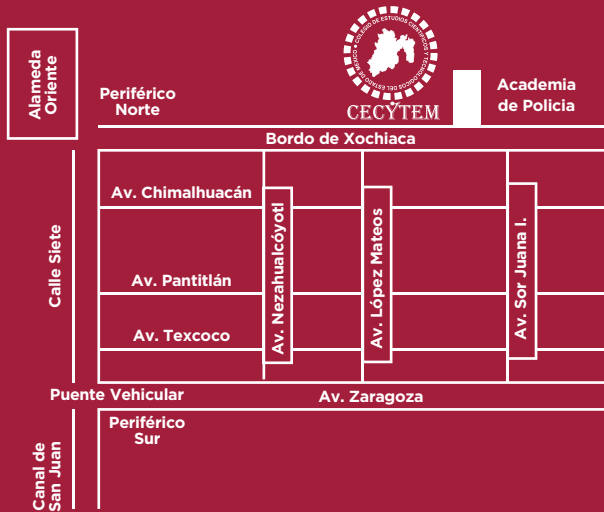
Alameda Oriente

COLEGIO DE ESTUDIOS CIENTÍFICOS Y TECNOLÓGICOS DEL ESTADO DE MÉXICO

CECYTEM

Periférico Norte

Academia de Policia

Bordo de Xochiaca

Av. Chimalhuacán

Calle Siete

Av. Nezahualcóyotl

Av. López Mateos

Av. Sor Juana I.

Av. Pantitlán

Av. Texcoco

Puente Vehicular

Av. Zaragoza

Periférico Sur

Canal de San Juan